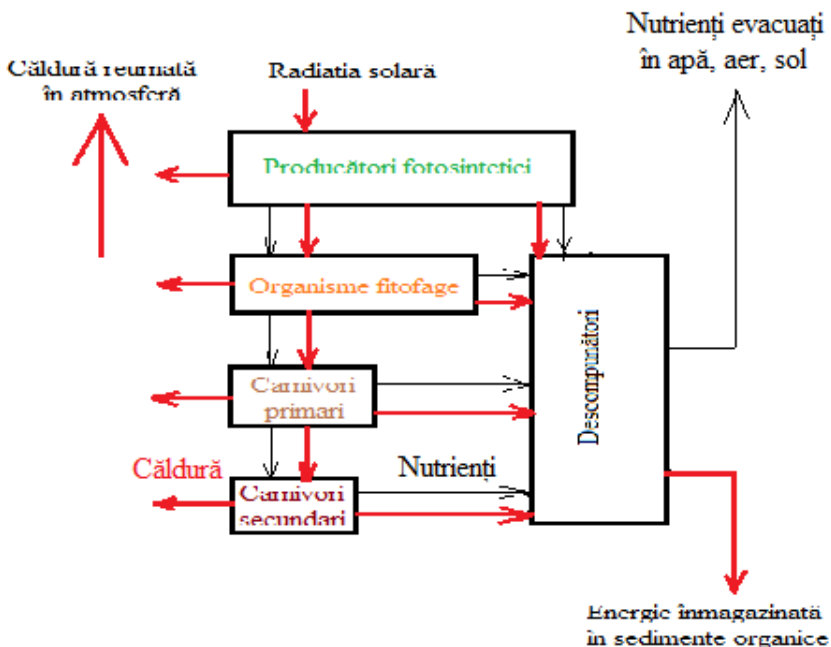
Nutrienți evacuați în apă, aer, sol

Căldură returnată în atmosferă

Radiația solară

Producători fotosintetici

Organisme fitofage

Carnivori primari

Căldură

Nutrienți

Carnivori secundari

Descompunători

Energie înmagazinată în sedimente organice